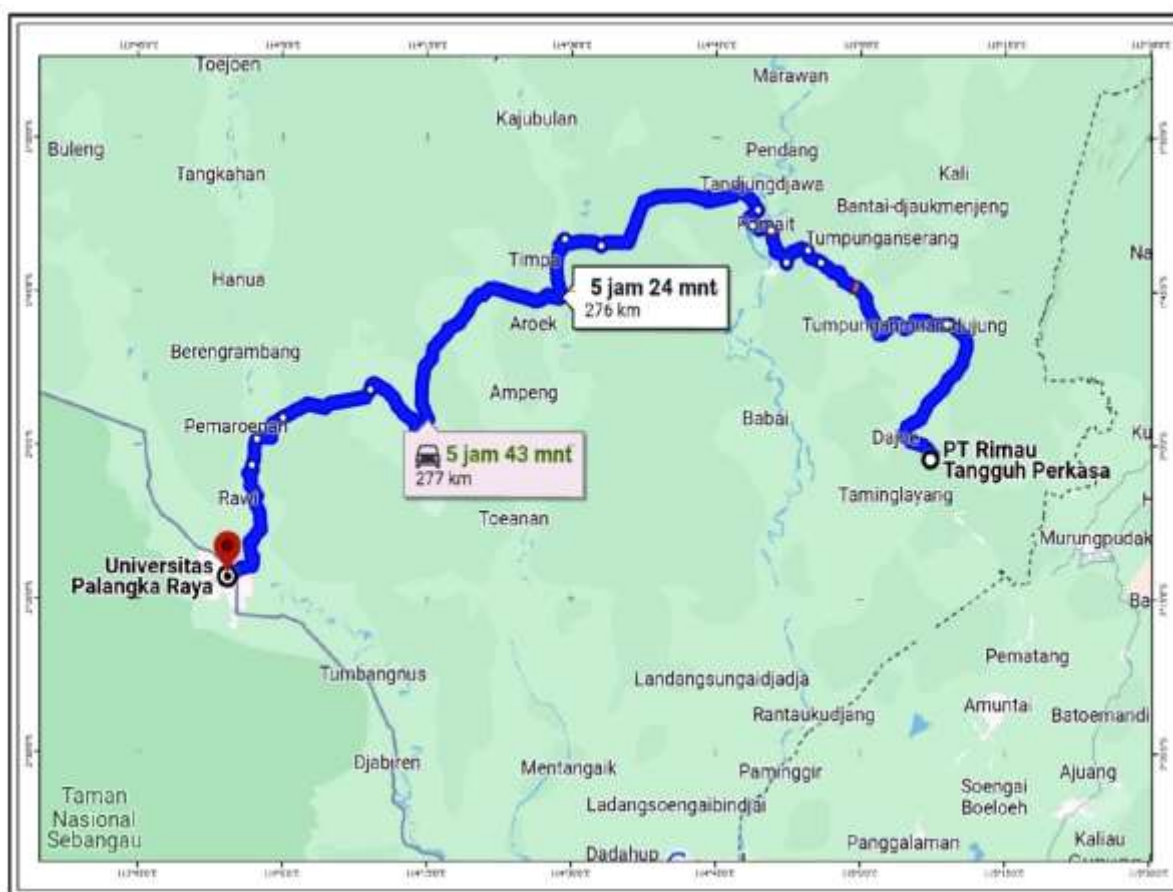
Toejoen
Marawan
Kajubulan
Buleng
Pendang
Tangkahan
Kali
Tandjungdjawa
Bantai-djaukmenjeng
Pompait
Tumpunganserang
Na
Hanua
Timpa
5 jam 24 mnt
276 km
Aroek
Tumpunganmandjujung
Berengrambang
Ampeng
Babai
Pemaroeoan
Dajoe
PT Rimau Tangguh Perkasa
Ku
5 jam 43 mnt
277 km
Rawi
Taminglayang
Toeanan
Murungpudak
Universitas Palangka Raya
Ba
Pematang
Tumbangnus
Landangsungaidjadja
Amunta
Batoemandi
Rantaukudjang
Djabiren
Mentangaik
Paminggir
Ajuang
Soengai Boeloeh
Taman Nasional Sebangau
Ladangsoengaibindjai
Panggalaman
Kaliau
Dadahup
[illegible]